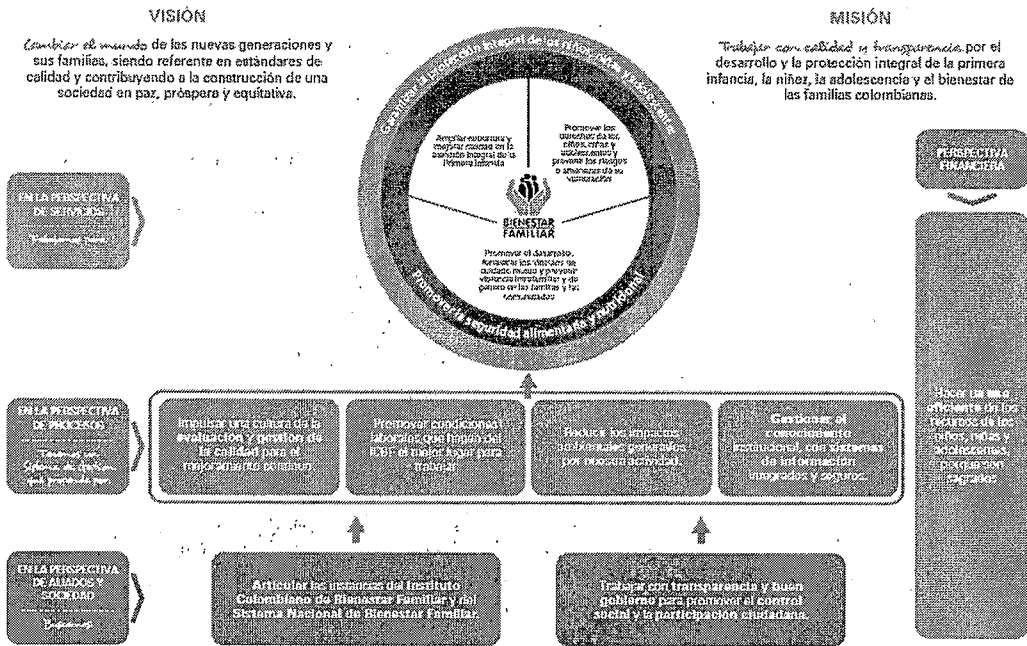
VISIÓN

Cambiar el mundo de las nuevas generaciones y sus familias, siendo referente en estándares de calidad y contribuyendo a la construcción de una sociedad en paz, próspera y equitativa.

MISIÓN

Trabajar con calidad y transparencia por el desarrollo y la protección integral de la primera infancia, la niñez, la adolescencia y el bienestar de las familias colombianas.

Garantizar la protección integral de los niños, niñas y adolescentes

Ampliar cobertura y mejorar calidad en la atención integral de la Primera Infancia

Promover los derechos de los niños, niñas y adolescentes y prevenir los riesgos o amenazas de su vulneración

BIENESTAR FAMILIAR

Promover el desarrollo, fortalecer los vínculos de cuidado mutuo y prevenir violencia intrafamiliar y de género en las familias y las comunidades

Promover la seguridad alimentaria y nutricional

EN LA PERSPECTIVA DE SERVICIOS

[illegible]

PERSPECTIVA FINANCIERA

Hacer un uso eficiente de los recursos de los niños, niñas y adolescentes, porque son sagrados

EN LA PERSPECTIVA DE PROCESOS

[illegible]

Impulsar una cultura de la evaluación y gestión de la calidad para el mejoramiento continuo.

Promover condiciones laborales que hagan del ICBF el mejor lugar para trabajar.

Reducir los impactos ambientales generados por nuestra actividad.

Gestionar el conocimiento institucional, con sistemas de información integrados y seguros.

EN LA PERSPECTIVA DE ALIADOS Y SOCIEDAD

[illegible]

Articular las instancias del Instituto Colombiano de Bienestar Familiar y del Sistema Nacional de Bienestar Familiar.

Trabajar con transparencia y buen gobierno para promover el control social y la participación ciudadana.